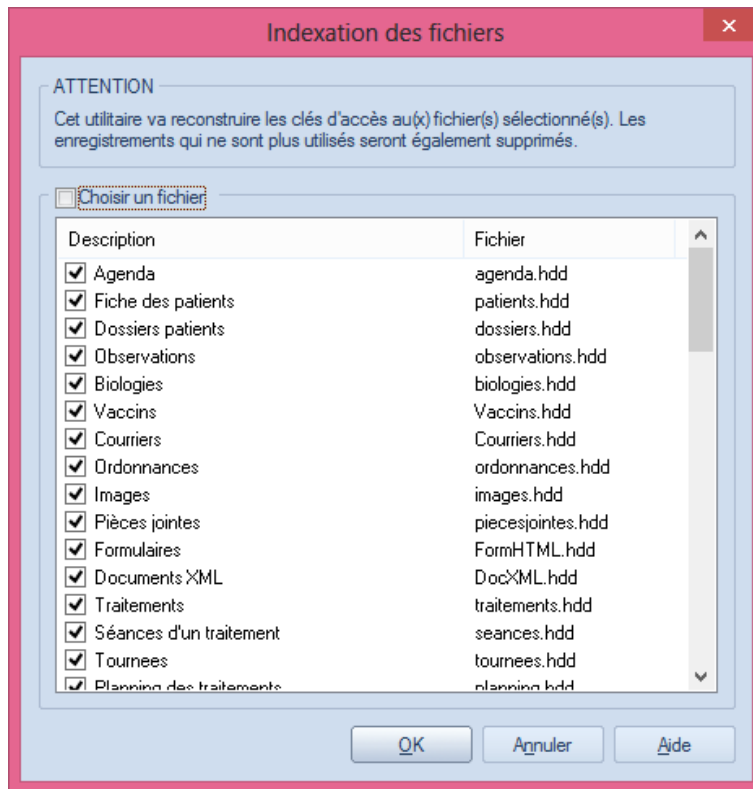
Indexation des fichiers

ATTENTION

Cet utilitaire va reconstruire les clés d'accès au(x) fichier(s) sélectionné(s). Les enregistrements qui ne sont plus utilisés seront également supprimés.

Choisir un fichier

| Description | Fichier |
|---|---|
| Agenda | agenda.hdd |
| Fiche des patients | patients.hdd |
| Dossiers patients | dossiers.hdd |
| Observations | observations.hdd |
| Biologies | biologies.hdd |
| Vaccins | Vaccins.hdd |
| Courriers | Courriers.hdd |
| Ordonnances | ordonnances.hdd |
| Images | images.hdd |
| Pièces jointes | piecesjointes.hdd |
| Formulaires | FormHTML.hdd |
| Documents XML | DocXML.hdd |
| Traitements | traitements.hdd |
| Séances d'un traitement | seances.hdd |
| Tournees | tournees.hdd |
| Planning des traitements | planning.hdd |

OK Annuler Aide